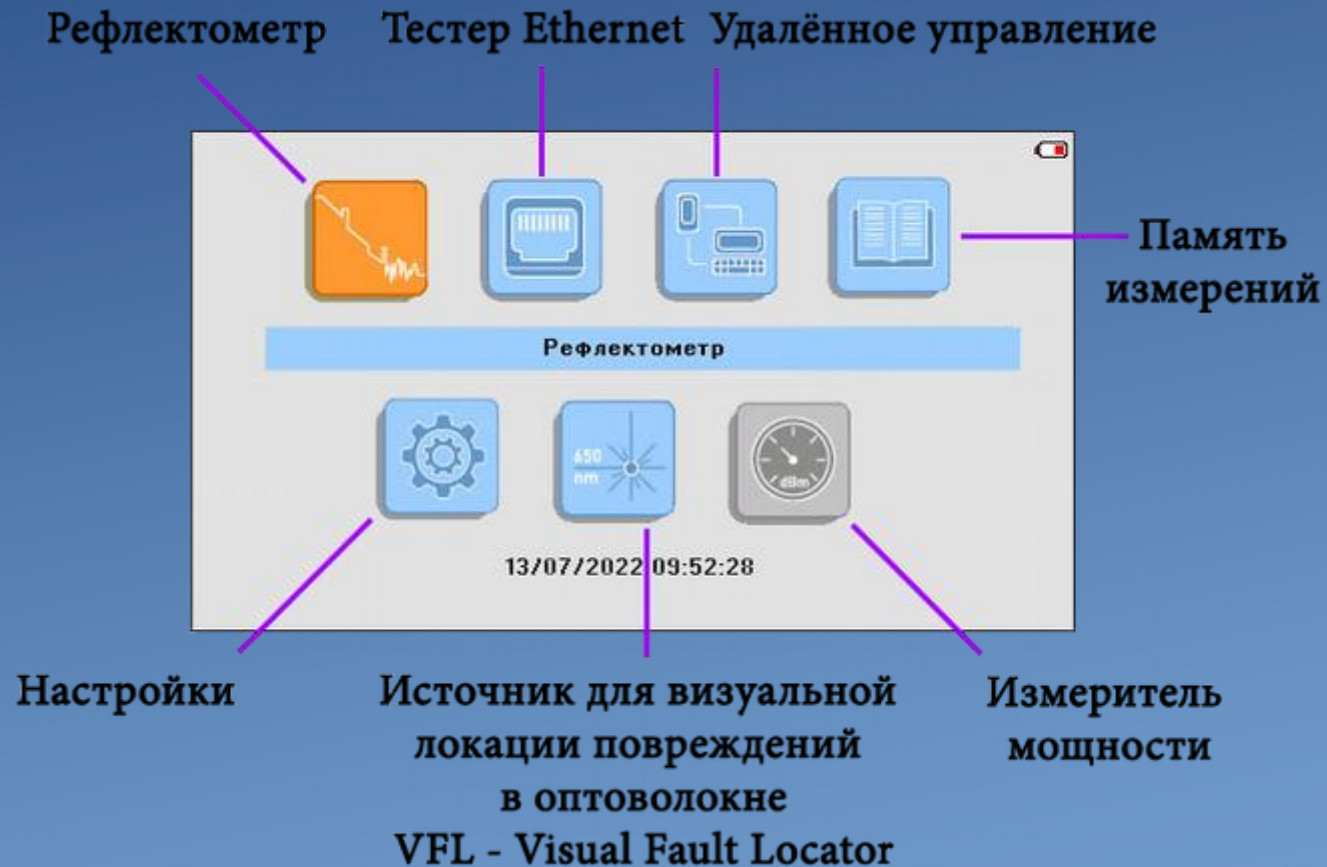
Рефлектометр Тестер Ethernet Удалённое управление

Память измерений

Рефлектометр

650 nm

dBm

13/07/2022 09:52:28

Настройки

Источник для визуальной локации повреждений в оптоволокне
VFL - Visual Fault Locator

Измеритель мощности